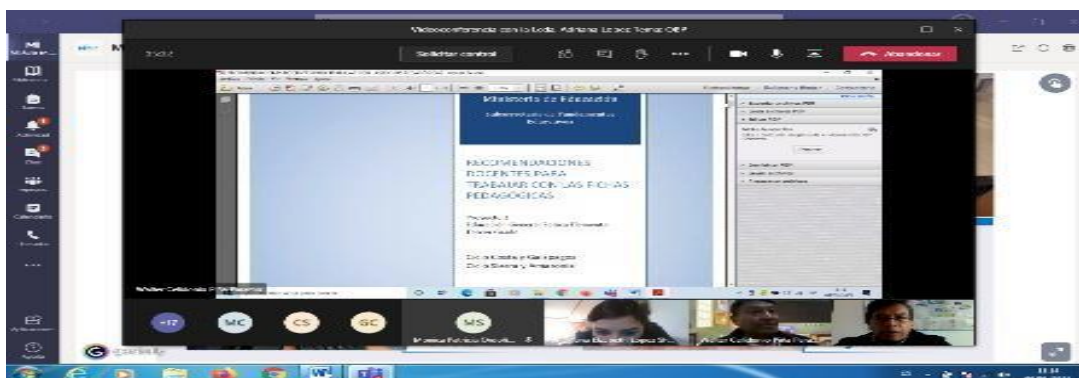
Videoconferencia con la Lcda. Adriana López Torres OEP

Solicitar control

Abandonar

Ministerio de Educación

RECOMENDACIONES DOCENTES PARA TRABAJAR CON LAS FICHAS PEDAGÓGICAS

Proyecto 1

Ciclo Costa y Galápagos
Ciclo Sierra y Amazonía

Walter Coldeiron Peña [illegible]

+17

MC

CS

GC

MS

Monica Patricia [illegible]

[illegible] López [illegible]

Walter Coldeiron Peña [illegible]

Calendario

Llamadas

Aplicaciones

Ayuda